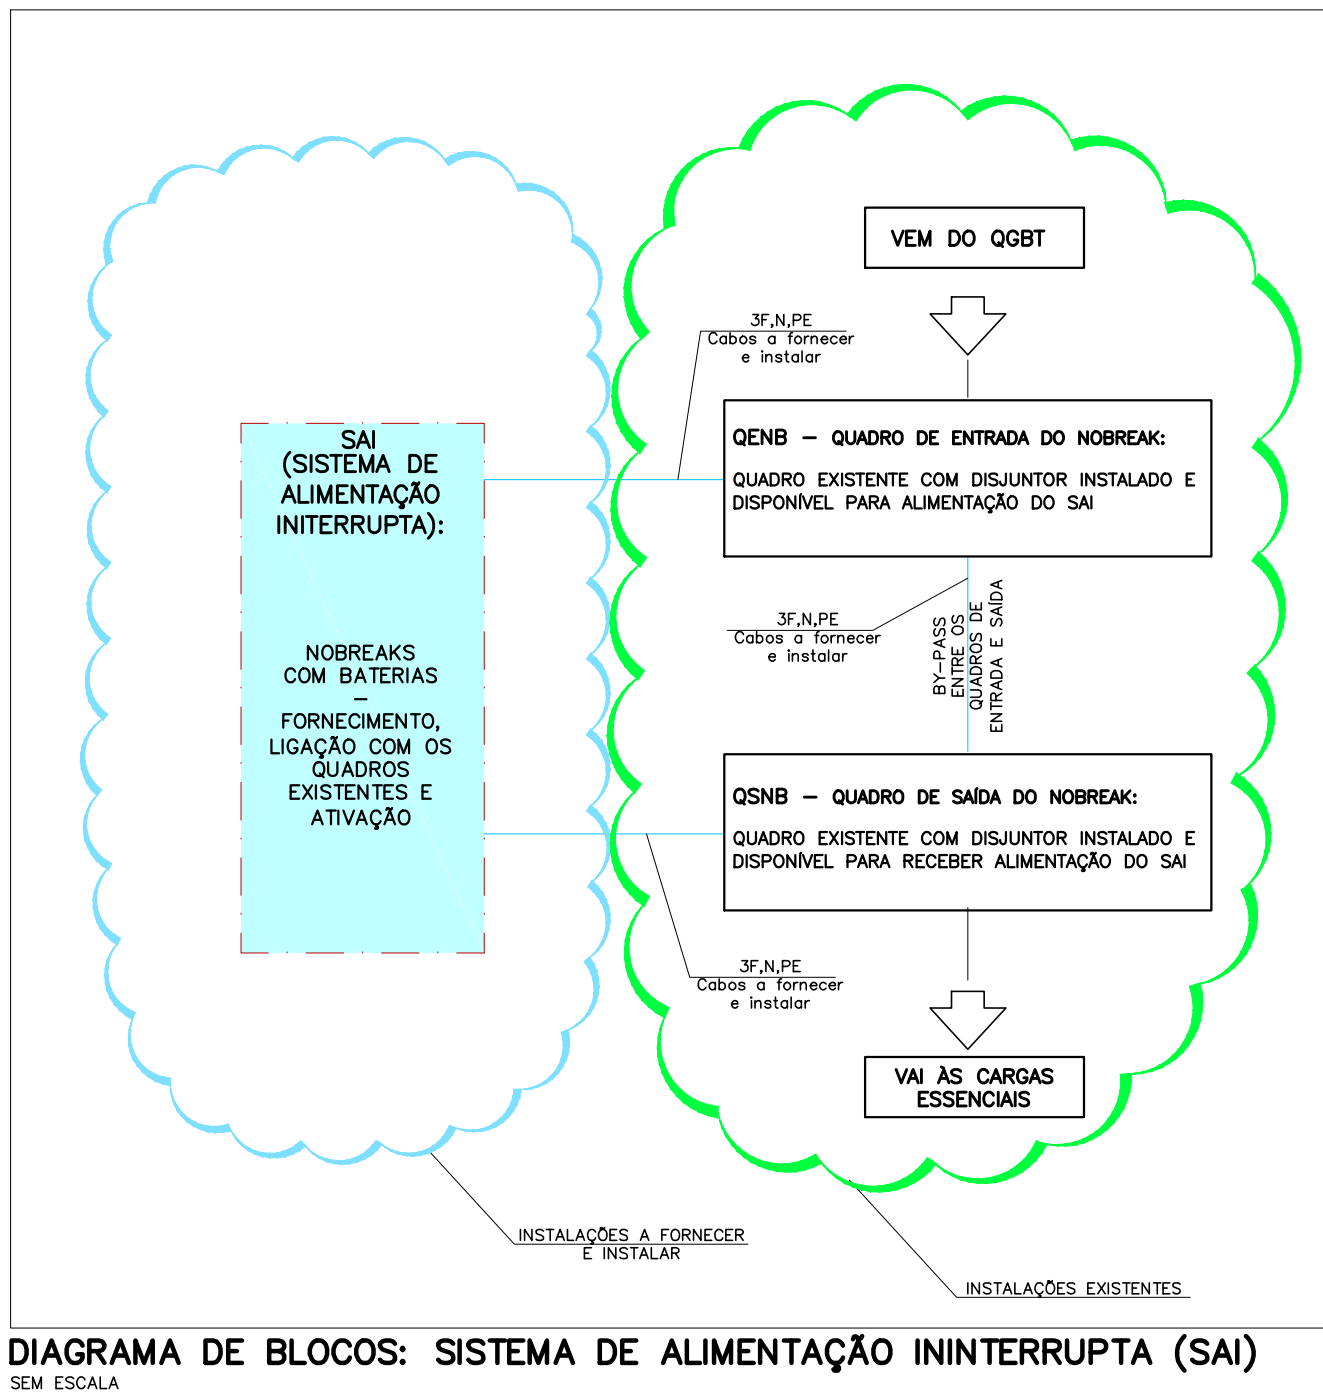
VEM DO QGBT

3F,N,PE
Cabos a fornecer e instalar

QENB — QUADRO DE ENTRADA DO NOBREAK:

QUADRO EXISTENTE COM DISJUNTOR INSTALADO E DISPONÍVEL PARA ALIMENTAÇÃO DO SAI

SAI (SISTEMA DE ALIMENTAÇÃO ININTERRUPTA):

NOBREAKS COM BATERIAS
–
FORNECIMENTO, LIGAÇÃO COM OS QUADROS EXISTENTES E ATIVAÇÃO

3F,N,PE
Cabos a fornecer e instalar

BY-PASS ENTRE OS QUADROS DE ENTRADA E SAÍDA

QSNB — QUADRO DE SAÍDA DO NOBREAK:

QUADRO EXISTENTE COM DISJUNTOR INSTALADO E DISPONÍVEL PARA RECEBER ALIMENTAÇÃO DO SAI

3F,N,PE
Cabos a fornecer e instalar

VAI ÀS CARGAS ESSENCIAIS

INSTALAÇÕES A FORNECER E INSTALAR

INSTALAÇÕES EXISTENTES

DIAGRAMA DE BLOCOS: SISTEMA DE ALIMENTAÇÃO ININTERRUPTA (SAI)
SEM ESCALA